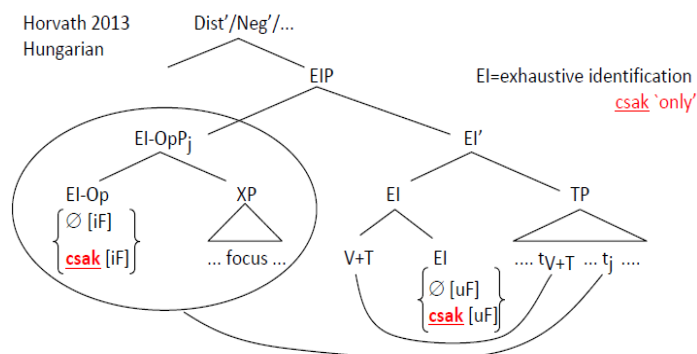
Horvath 2013
Hungarian

Dist'/Neg'/...

EIP

EI=exhaustive identification
csak `only'

EI-OpP$_j$

EI'

EI-Op

XP

EI

TP

$\left\{ \begin{array}{l} \varnothing \text{ [iF]} \\ \textbf{csak} \text{ [iF]} \end{array} \right\}$

... focus ...

V+T

EI

.... t$_{V+T}$ ... t$_j$ ....

$\left\{ \begin{array}{l} \varnothing \text{ [uF]} \\ \textbf{csak} \text{ [uF]} \end{array} \right\}$